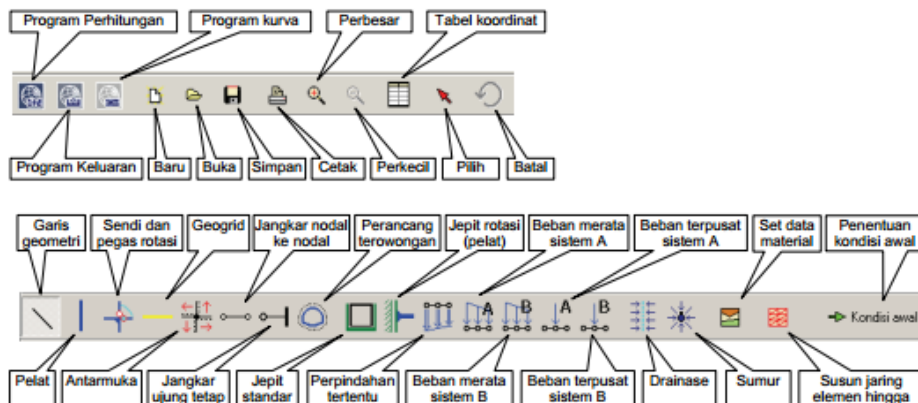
Program Perhitungan

Program kurva

Perbesar

Tabel koordinat

Program Keluaran

Baru

Buka

Simpan

Cetak

Perkecil

Pilih

Batal

Garis geometri

Sendi dan pegas rotasi

Geogrid

Jangkar nodal ke nodal

Perancang terowongan

Jepit rotasi (pelat)

Beban merata sistem A

Beban terpusat sistem A

Set data material

Penentuan kondisi awal

A

B

A

B

Kondisi awal

Pelat

Antarmuka

Jangkar ujung tetap

Jepit standar

Perpindahan tertentu

Beban merata sistem B

Beban terpusat sistem B

Drainase

Sumur

Susun jaring elemen hingga